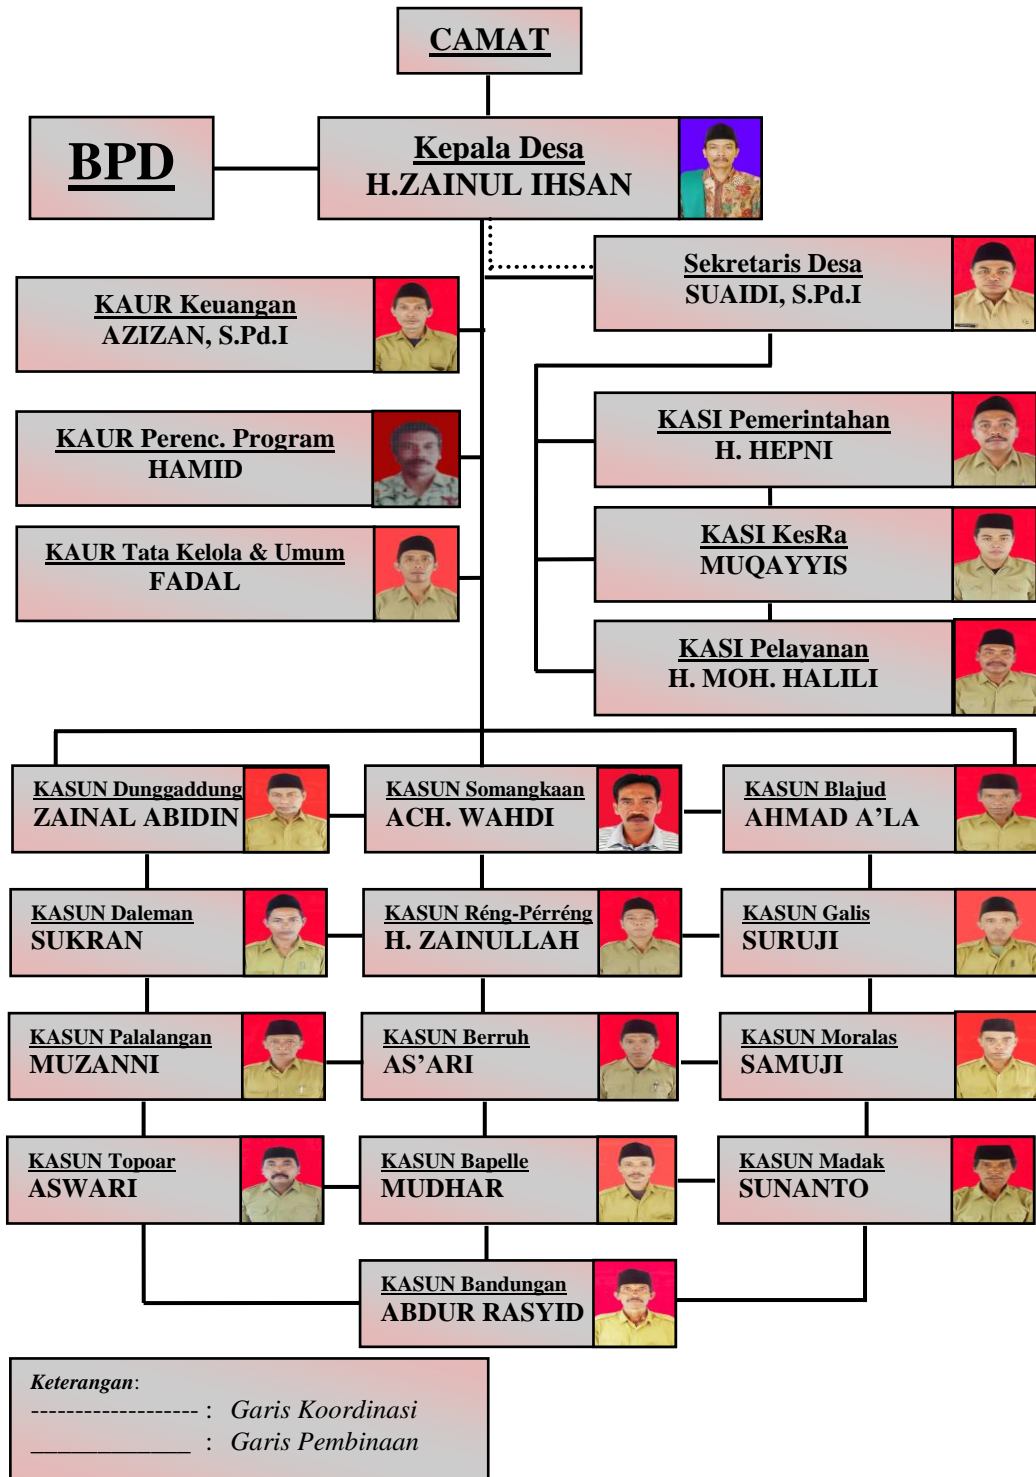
CAMAT

BPD

Kepala Desa
H.ZAINUL IHSAN

Sekretaris Desa
SUAIDI, S.Pd.I

KAUR Keuangan
AZIZAN, S.Pd.I

KAUR Perenc. Program
HAMID

KAUR Tata Kelola & Umum
FADAL

KASI Pemerintahan
H. HEPNI

KASI KesRa
MUQAYYIS

KASI Pelayanan
H. MOH. HALILI

KASUN Dunggaddung
ZAINAL ABIDIN

KASUN Somangkaan
ACH. WAHDI

KASUN Blajud
AHMAD A'LA

KASUN Daleman
SUKRAN

KASUN Réng-Pérréng
H. ZAINULLAH

KASUN Galis
SURUJI

KASUN Palalangan
MUZANNI

KASUN Berruh
AS'ARI

KASUN Moralas
SAMUJI

KASUN Topoar
ASWARI

KASUN Bapelle
MUDHAR

KASUN Madak
SUNANTO

KASUN Bandungan
ABDUR RASYID

Keterangan:
------------------ : Garis Koordinasi
______________ : Garis Pembinaan